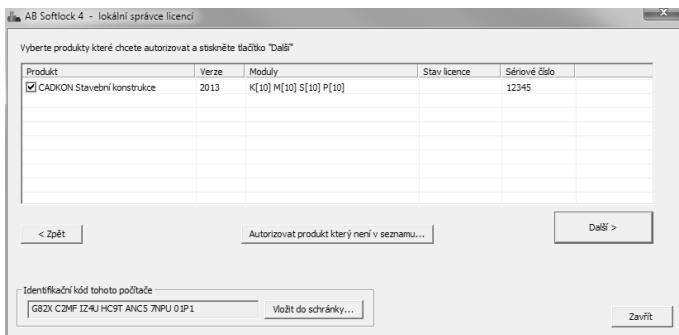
AB Softlock 4 - lokální správce licencí

Vyberte produkty které chcete autorizovat a stiskněte tlačítko "Další"

| Produkt | Verze | Moduly | Stav licence | Sériové číslo |
|---|---|---|---|---|
| ☑ CADKON Stavební konstrukce | 2013 | K[10] M[10] S[10] P[10] | | 12345 |

< Zpět

Autorizovat produkt který není v seznamu...

Další >

Identifikační kód tohoto počítače

G82X C2MF IZ4U HC9T ANC5 7NPU 01P1

Vložit do schránky...

Zavřít